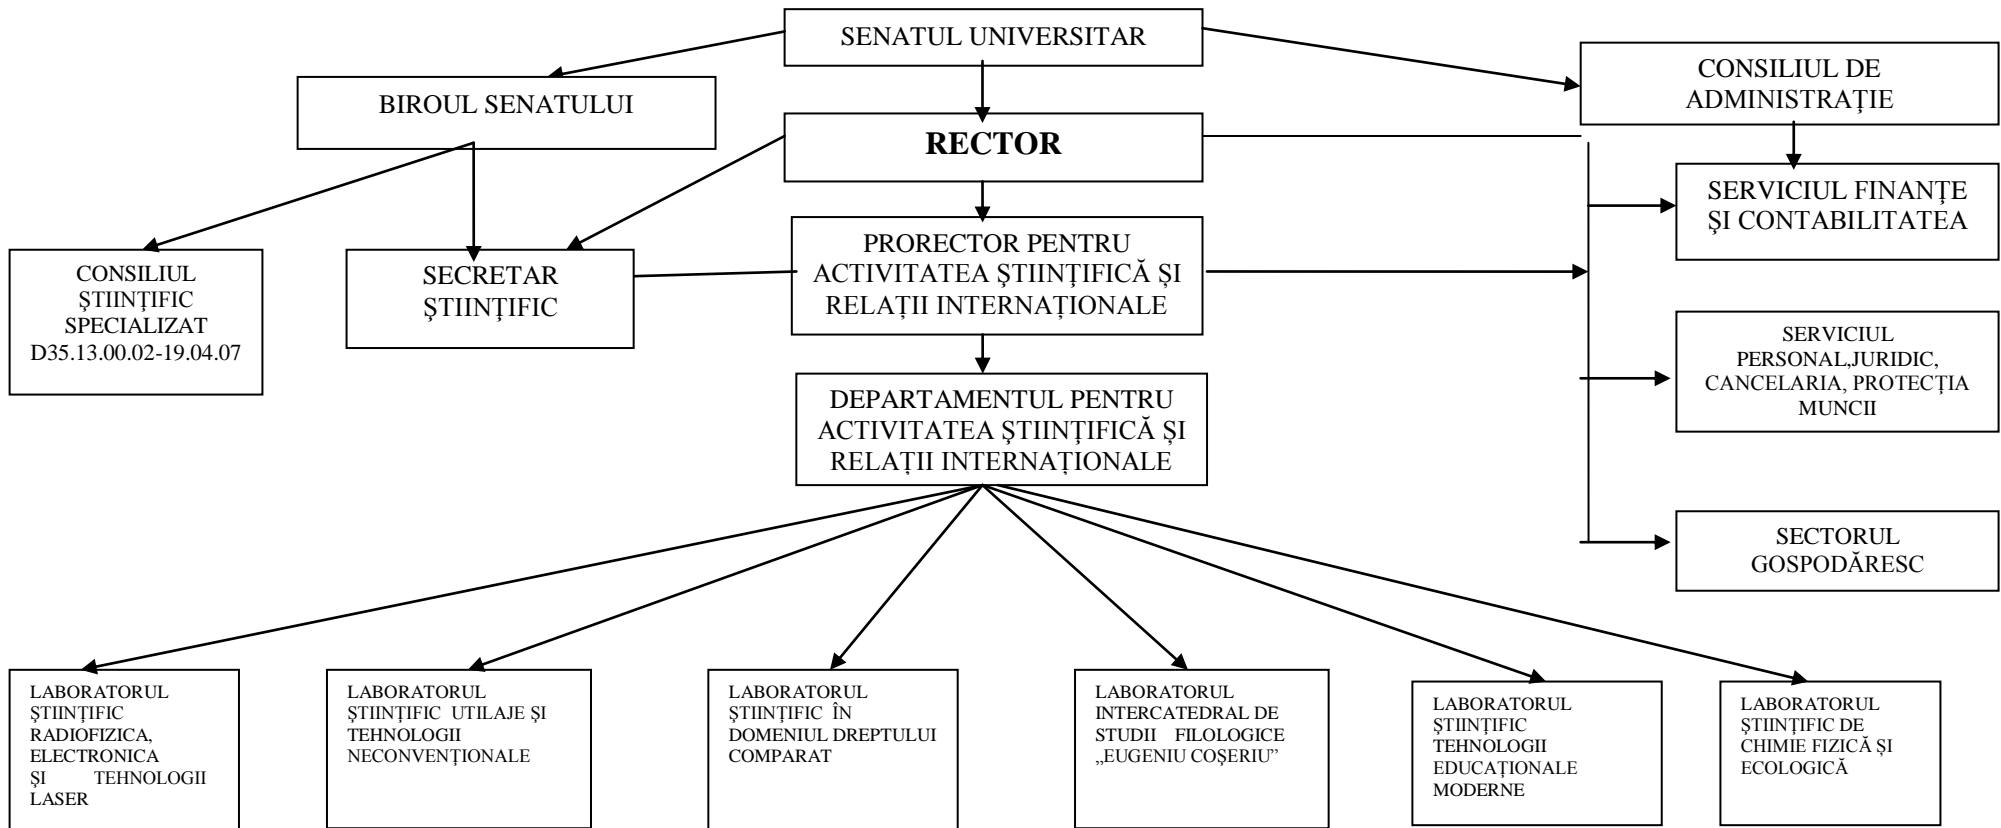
SENATUL UNIVERSITAR

BIROUL SENATULUI

CONSILIUL DE ADMINISTRAȚIE

RECTOR

SERVICIUL FINANȚE ȘI CONTABILITATEA

CONSILIUL ȘTIINȚIFIC SPECIALIZAT D35.13.00.02-19.04.07

SECRETAR ȘTIINȚIFIC

PRORECTOR PENTRU ACTIVITATEA ȘTIINȚIFICĂ ȘI RELAȚII INTERNAȚIONALE

SERVICIUL PERSONAL,JURIDIC, CANCELARIA, PROTECȚIA MUNCII

DEPARTAMENTUL PENTRU ACTIVITATEA ȘTIINȚIFICĂ ȘI RELAȚII INTERNAȚIONALE

SECTORUL GOSPODĂRESC

LABORATORUL ȘTIINȚIFIC RADIOFIZICA, ELECTRONICA ȘI TEHNOLOGII LASER

LABORATORUL ȘTIINȚIFIC UTILAJE ȘI TEHNOLOGII NECONVENȚIONALE

LABORATORUL ȘTIINȚIFIC ÎN DOMENIUL DREPTULUI COMPARAT

LABORATORUL INTERCATEDRAL DE STUDII FILOLOGICE „EUGENIU COȘERIU”

LABORATORUL ȘTIINȚIFIC TEHNOLOGII EDUCAȚIONALE MODERNE

LABORATORUL ȘTIINȚIFIC DE CHIMIE FIZICĂ ȘI ECOLOGICĂ